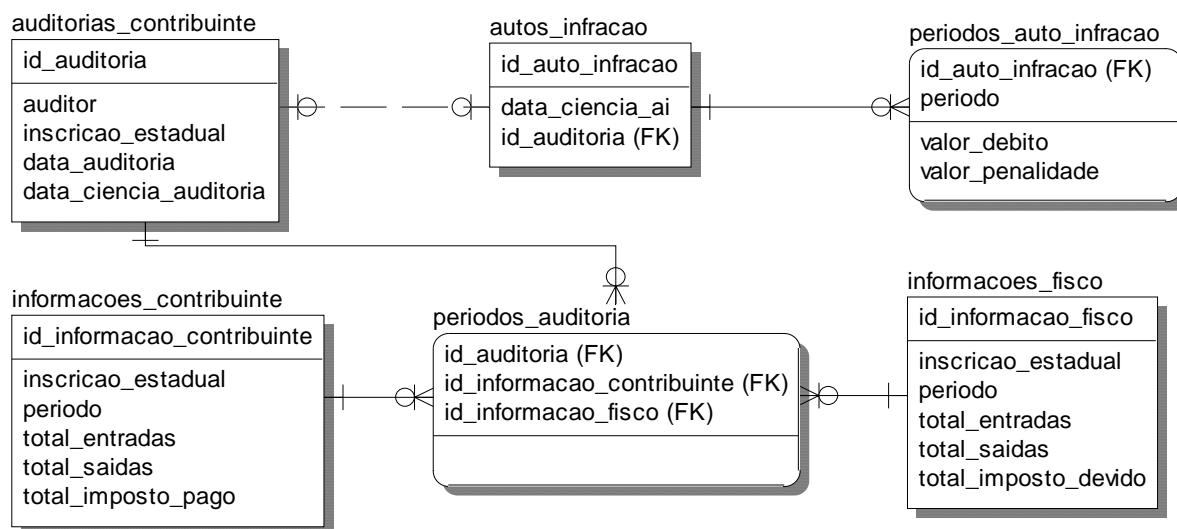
auditorias_contribuinte

id_auditoria

auditor
inscricao_estadual
data_auditoria
data_ciencia_auditoria

autos_infracao

id_auto_infracao

data_ciencia_ai
id_auditoria (FK)

periodos_auto_infracao

id_auto_infracao (FK)
periodo

valor_debito
valor_penalidade

informacoes_contribuinte

id_informacao_contribuinte

inscricao_estadual
periodo
total_entradas
total_saidas
total_imposto_pago

periodos_auditoria

id_auditoria (FK)
id_informacao_contribuinte (FK)
id_informacao_fisco (FK)

informacoes_fisco

id_informacao_fisco

inscricao_estadual
periodo
total_entradas
total_saidas
total_imposto_devido